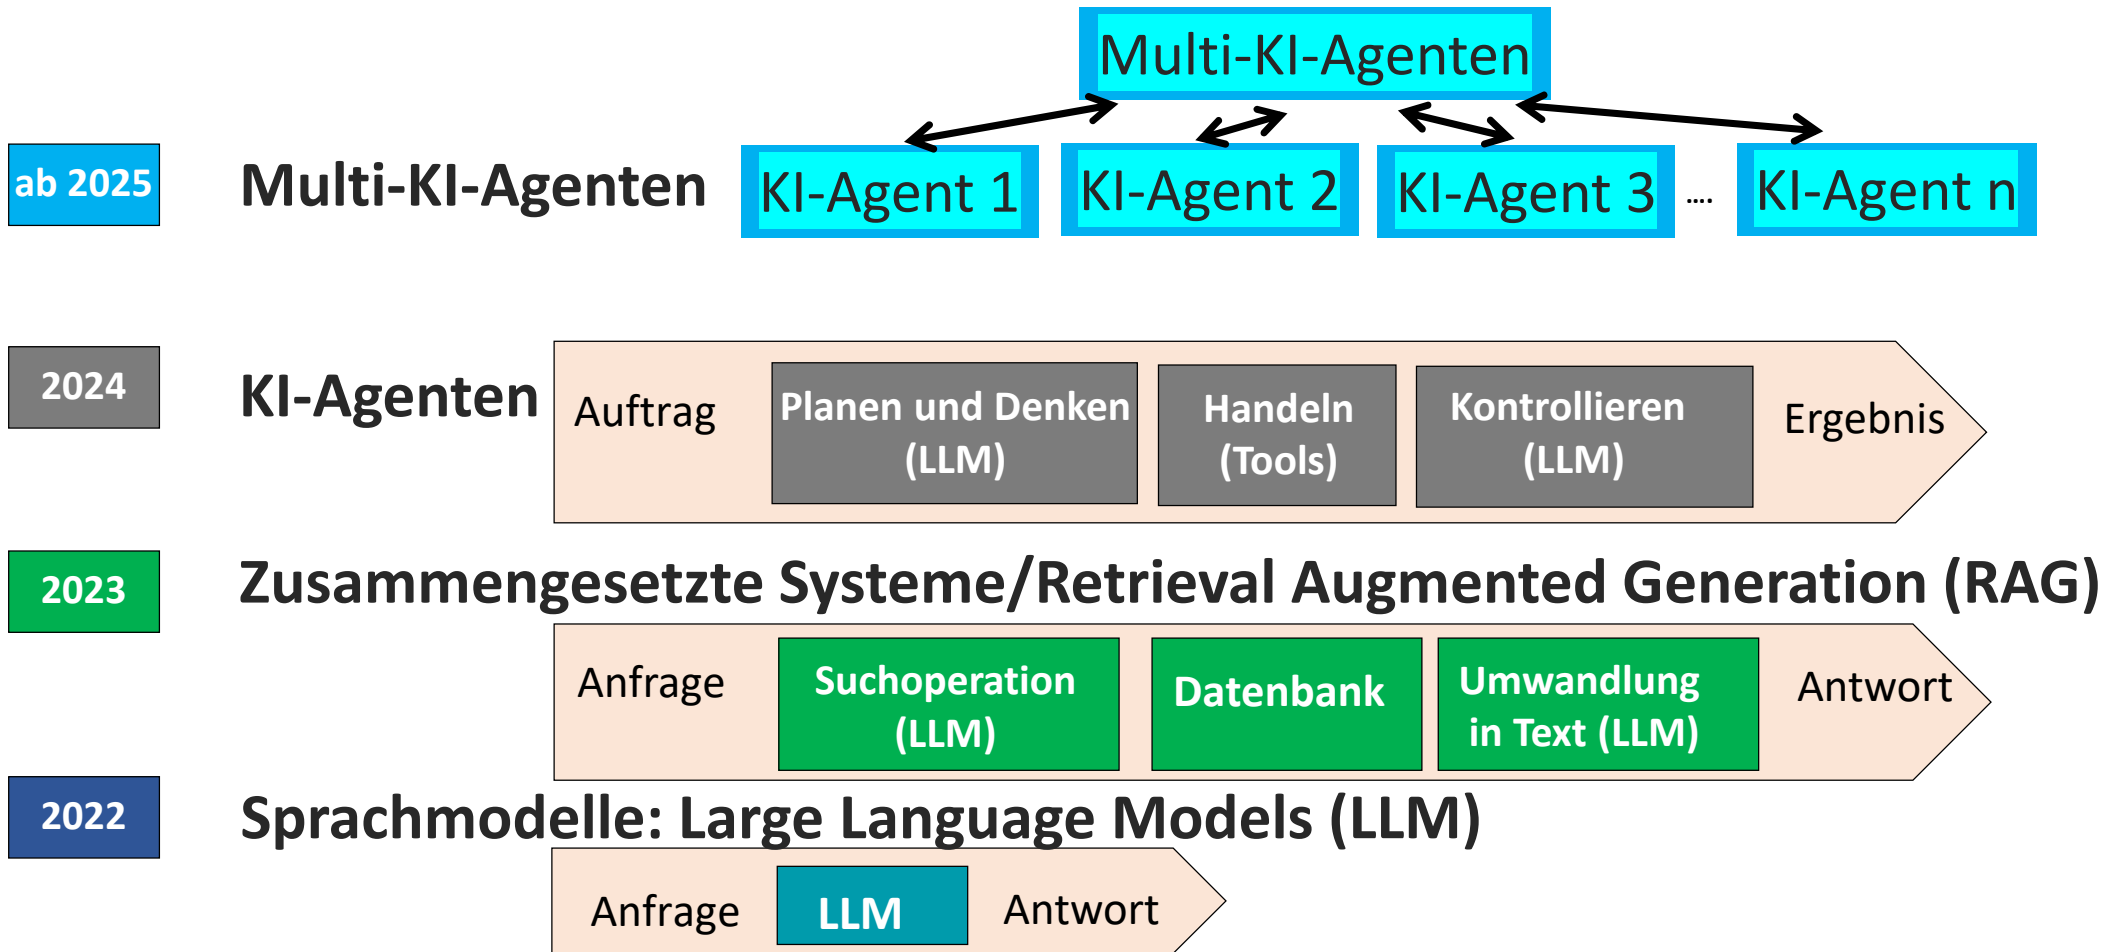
Multi-KI-Agenten

ab 2025

Multi-KI-Agenten

KI-Agent 1

KI-Agent 2

KI-Agent 3

....

KI-Agent n

2024

KI-Agenten

Auftrag

Planen und Denken (LLM)

Handeln (Tools)

Kontrollieren (LLM)

Ergebnis

2023

Zusammengesetzte Systeme/Retrieval Augmented Generation (RAG)

Anfrage

Suchoperation (LLM)

Datenbank

Umwandlung in Text (LLM)

Antwort

2022

Sprachmodelle: Large Language Models (LLM)

Anfrage

LLM

Antwort